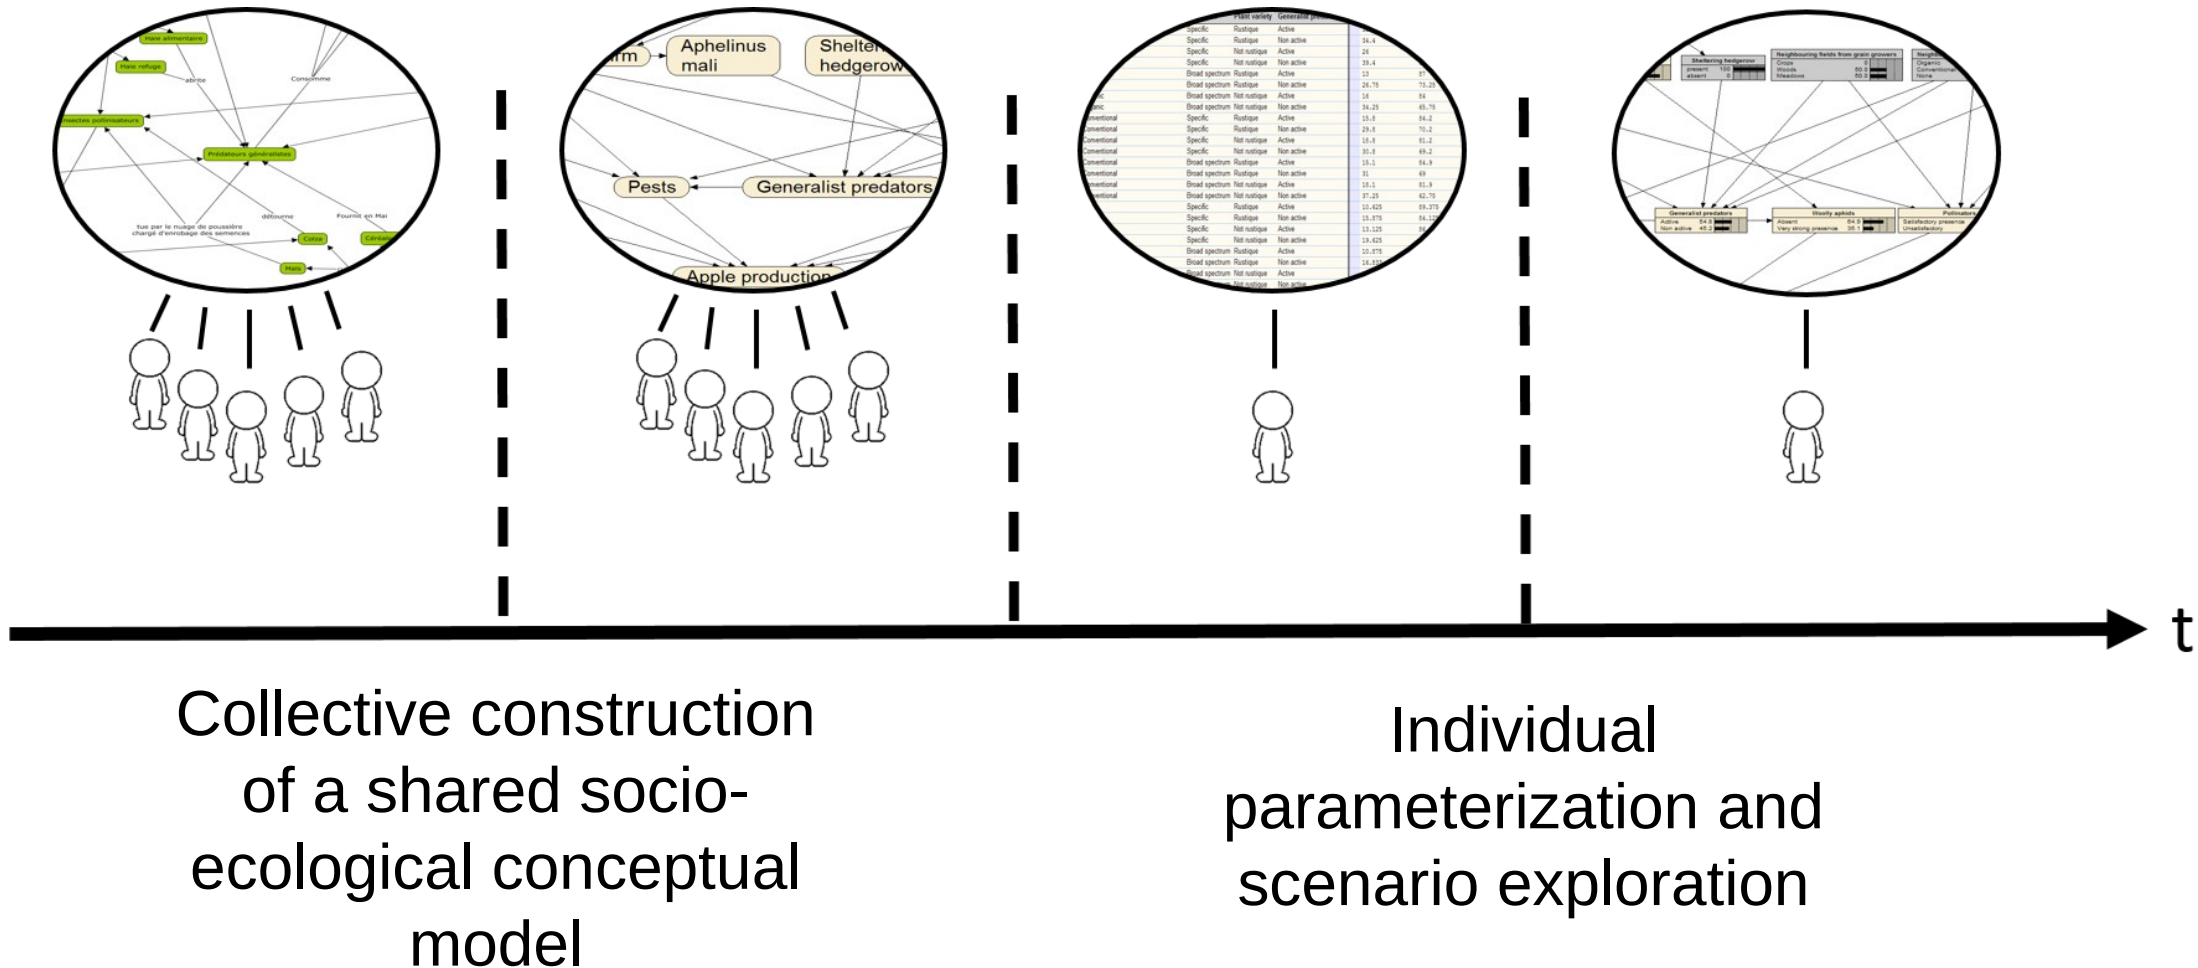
Haie alimentaire

Haie refuge

abrite

Consomme

Insectes pollinisateurs

Prédateurs généralistes

détourne

Fournit en Mai

tue par le nuage de poussière chargé d'enrobage des semences

Colza

Céréales

Maïs

rm

Aphelinus mali

Shelter hedgerow

Pests

Generalist predators

Apple production

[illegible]

Sheltering hedgerow

Neighbouring fields from grain growers

Generalist predators

Woolly aphids

Pollinators

t

Collective construction of a shared socio-ecological conceptual model

Individual parameterization and scenario exploration